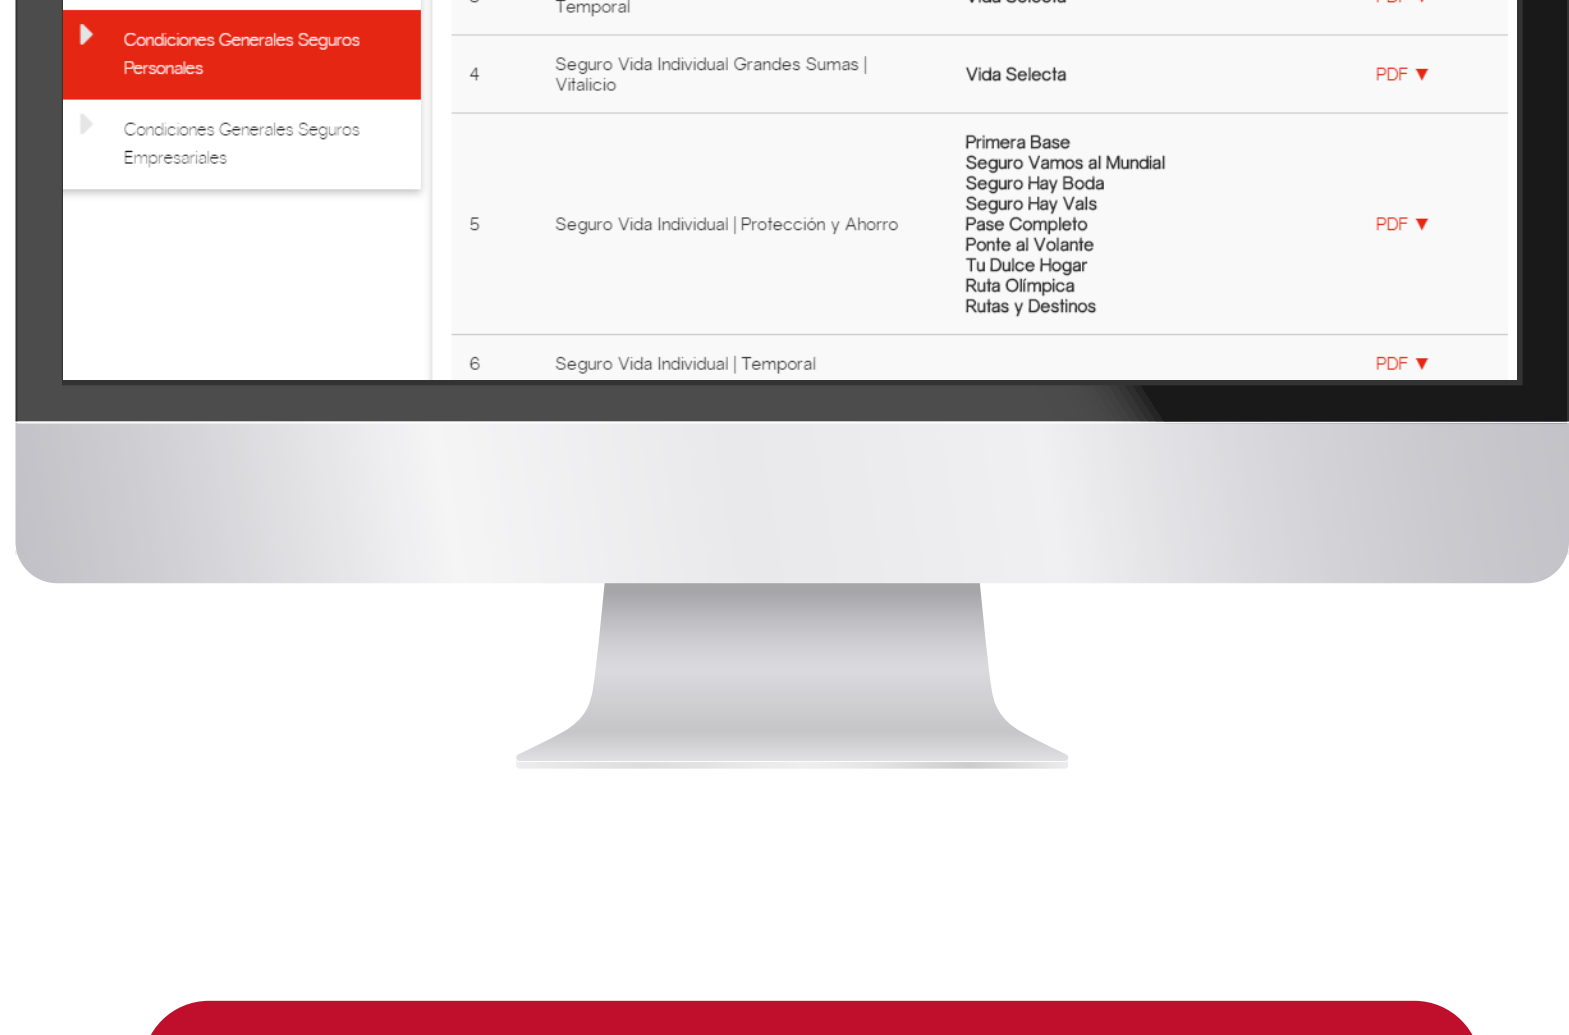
Condiciones Generales Seguros Personales

Condiciones Generales Seguros Empresariales

| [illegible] | Temporal | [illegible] | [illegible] |
|---|---|---|---|
| 4 | Seguro Vida Individual Grandes Sumas \| Vitalicio | Vida Selecta | PDF ▼ |
| 5 | Seguro Vida Individual \| Protección y Ahorro | Primera Base Seguro Vamos al Mundial Seguro Hay Boda Seguro Hay Vals Pase Completo Ponte al Volante Tu Dulce Hogar Ruta Olímpica Rutas y Destinos | PDF ▼ |
| 6 | Seguro Vida Individual \| Temporal | | PDF ▼ |